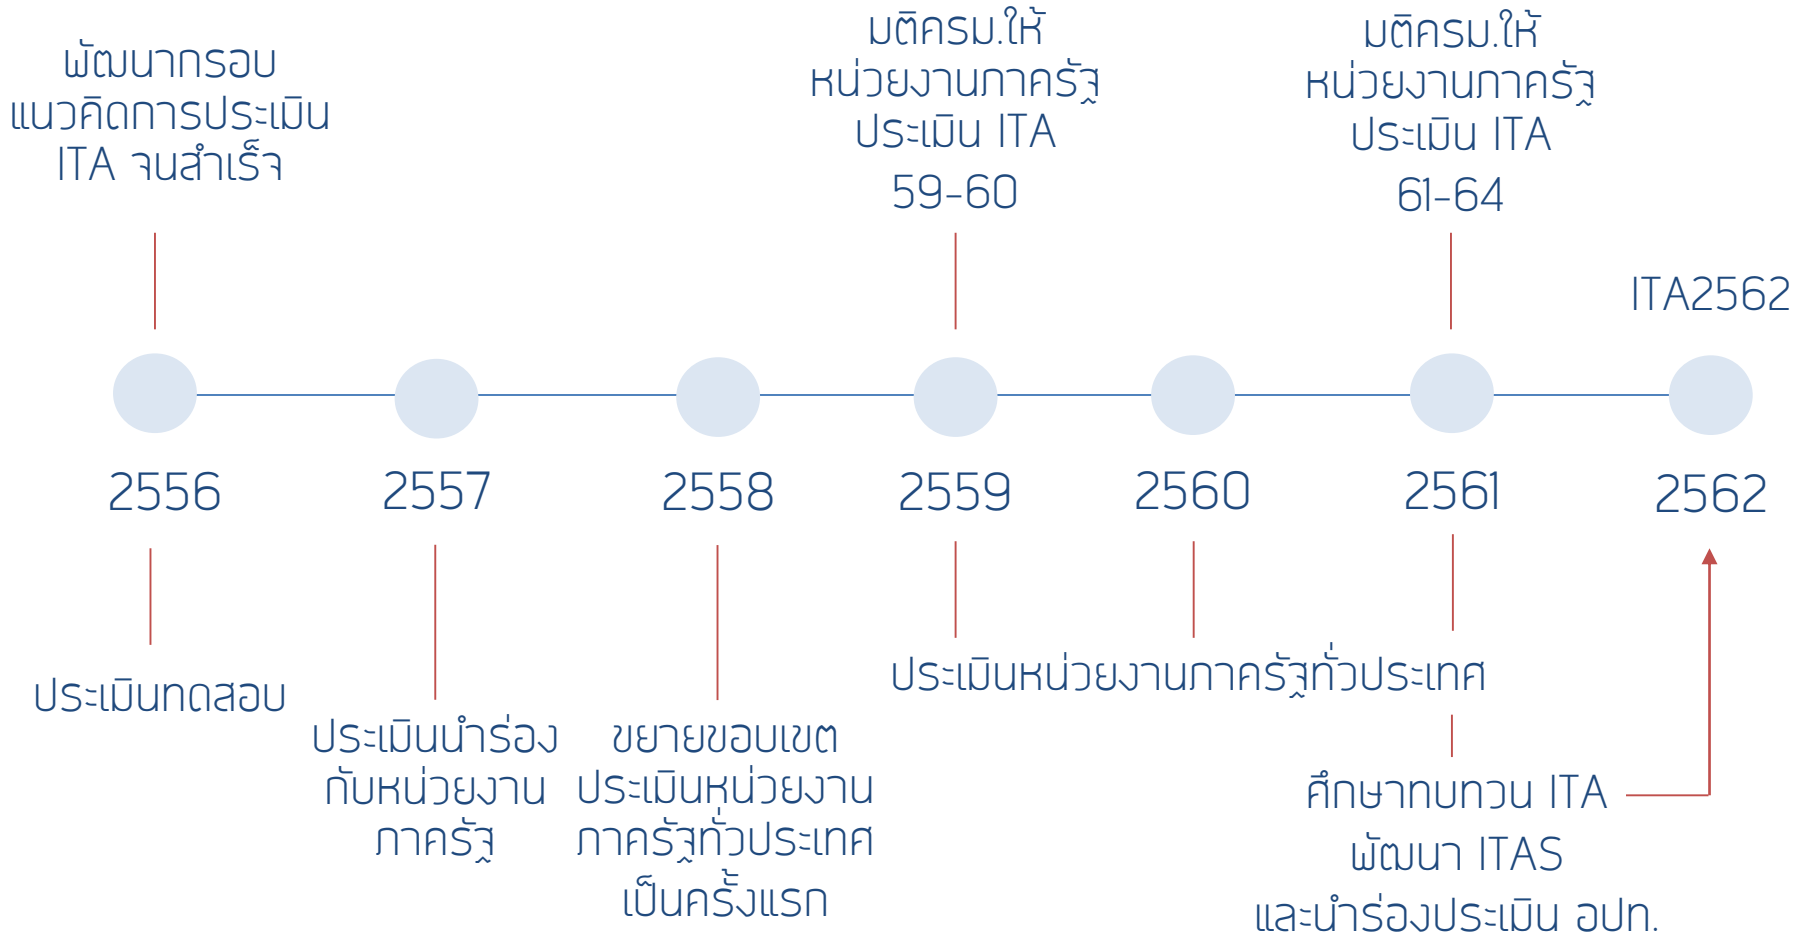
พัฒนากรอบแนวคิดการประเมิน ITA จนสำเร็จ

มติครม.ให้หน่วยงานภาครัฐประเมิน ITA 59-60

มติครม.ให้หน่วยงานภาครัฐประเมิน ITA 61-64

ITA2562

2556

2557

2558

2559

2560

2561

2562

ประเมินทดสอบ

ประเมินนำร่องกับหน่วยงานภาครัฐ

ขยายขอบเขตประเมินหน่วยงานภาครัฐทั่วประเทศเป็นครั้งแรก

ประเมินหน่วยงานภาครัฐทั่วประเทศ

ศึกษาทบทวน ITA พัฒนา ITAS และนำร่องประเมิน อปท.